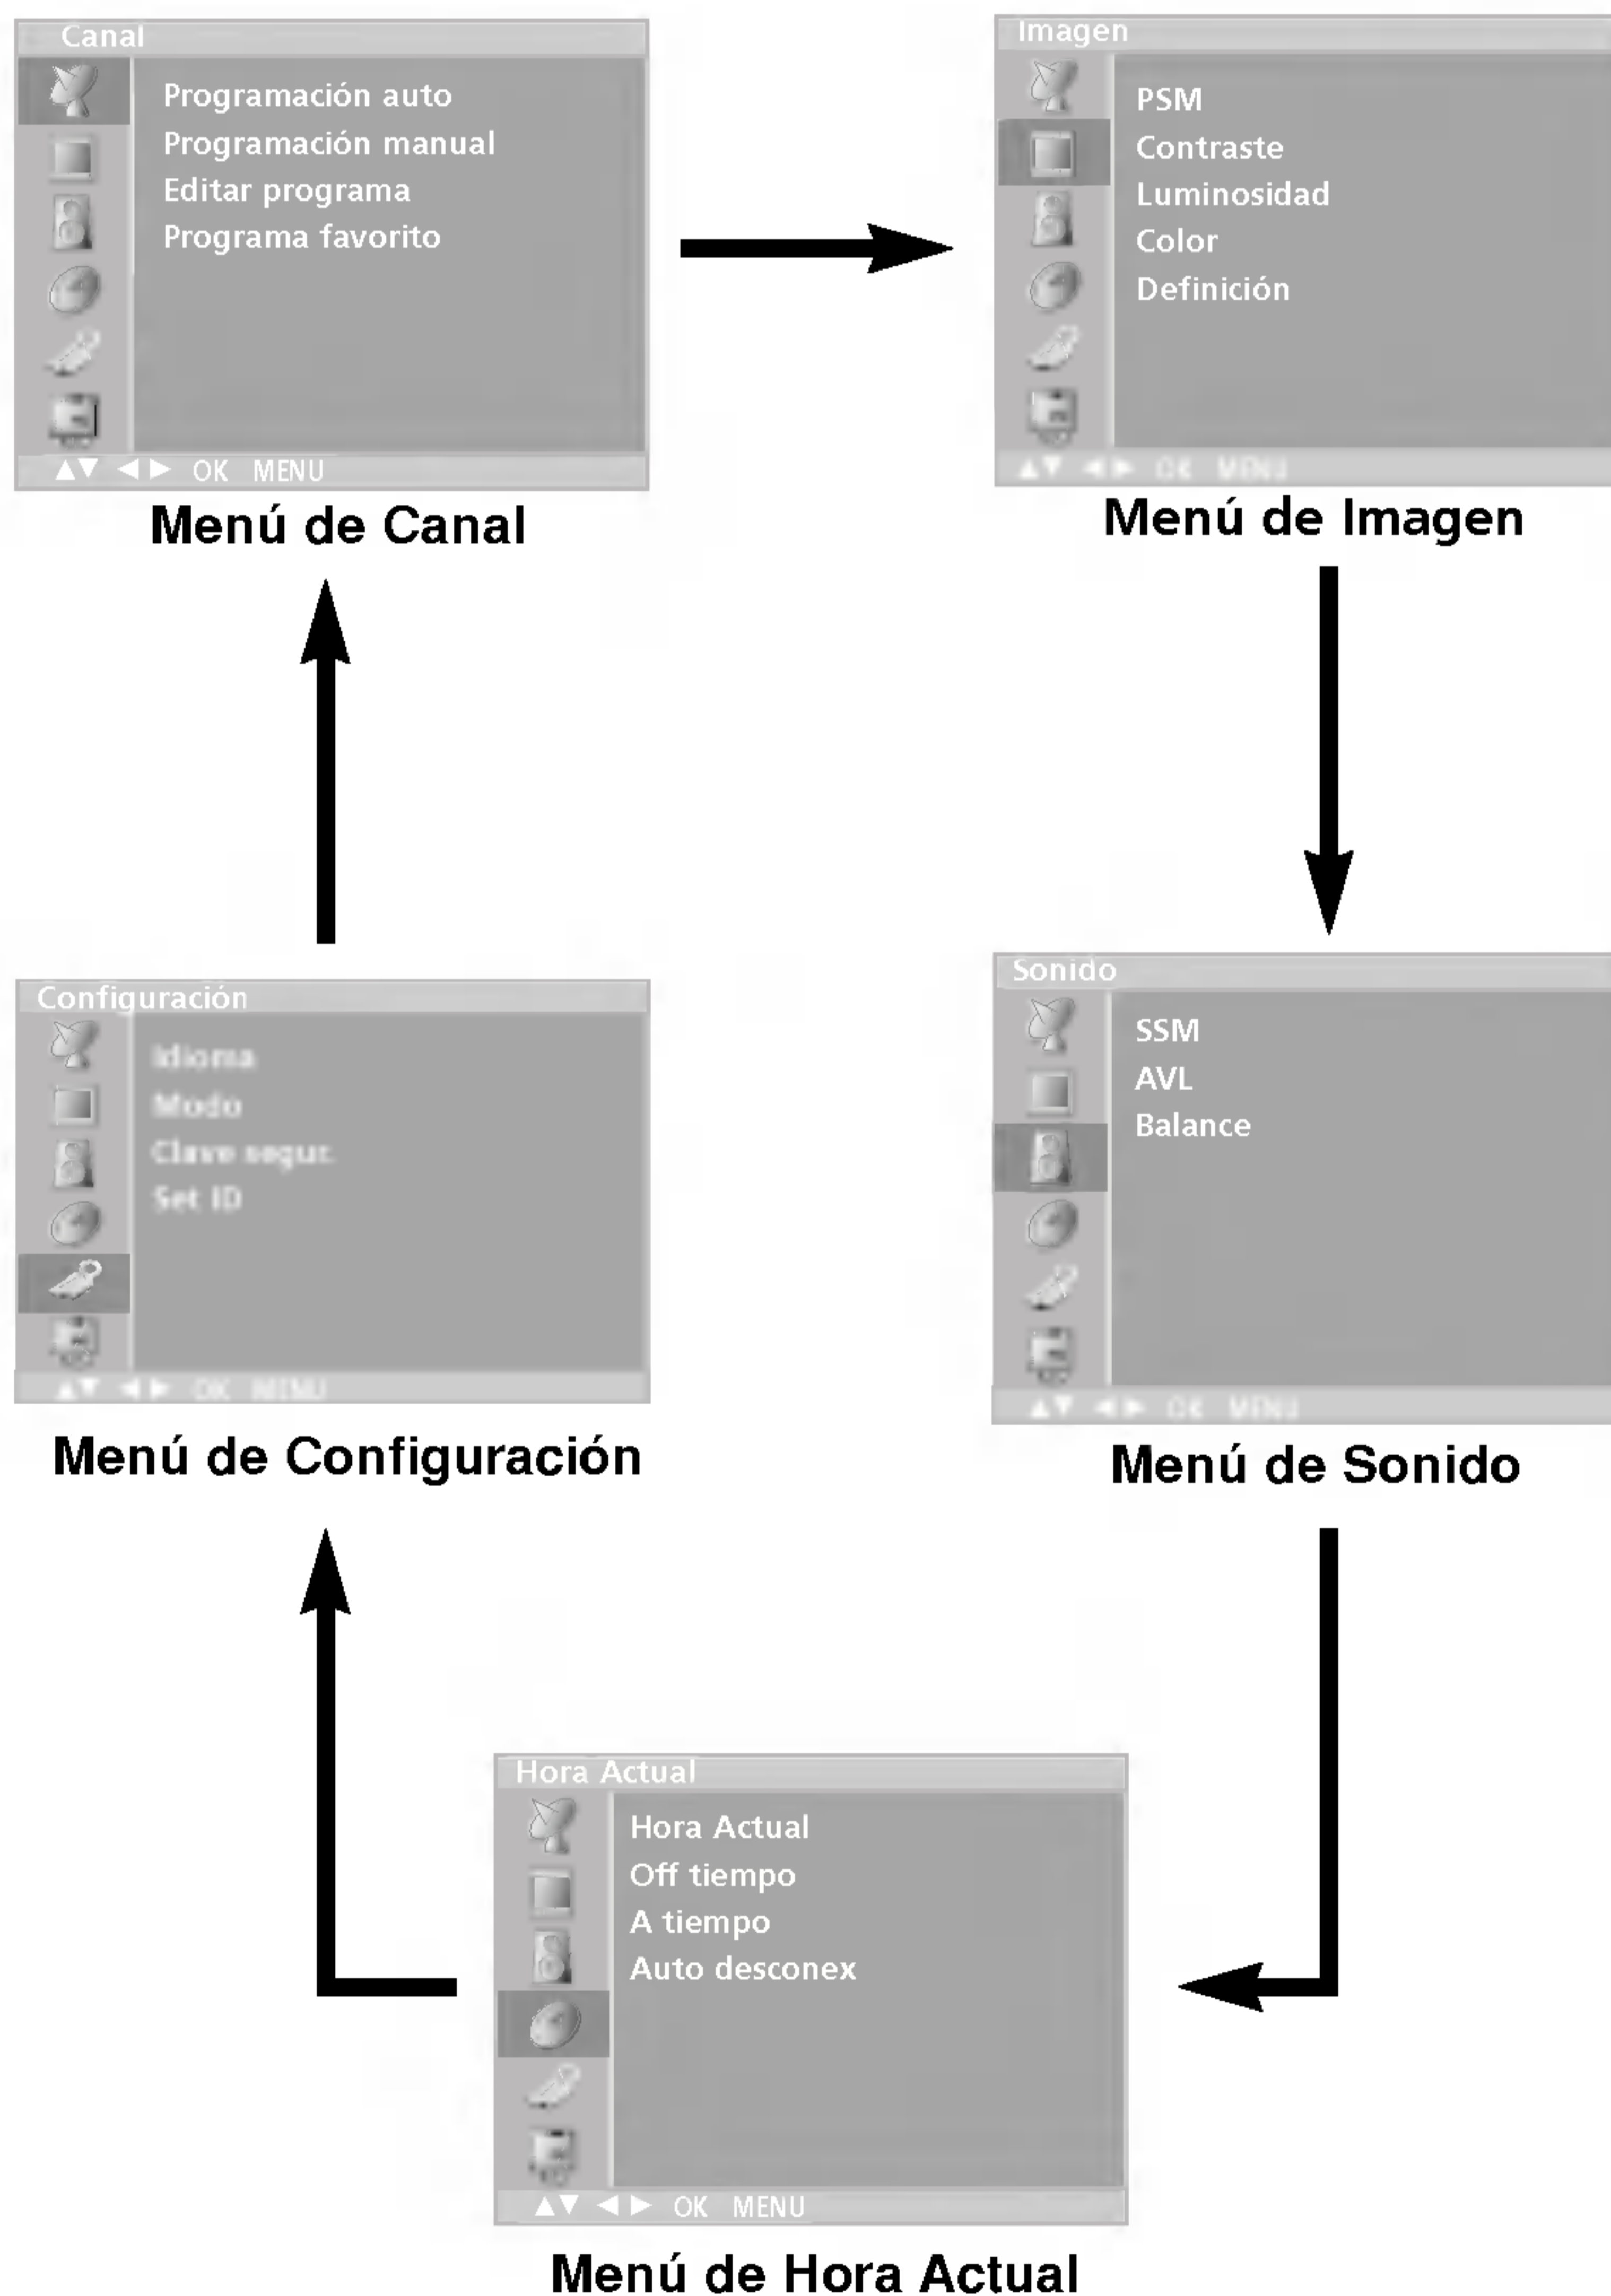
Canal
Programación auto
Programación manual
Editar programa
Programa favorito
▲▼ ◄ ► OK MENU
Menú de Canal

Imagen
PSM
Contraste
Luminosidad
Color
Definición
▲▼ ◄ ► OK MENU
Menú de Imagen

Configuración
Idioma
Modo
Clave segur.
Set ID
▲▼ ◄ ► OK MENU
Menú de Configuración

Sonido
SSM
AVL
Balance
▲▼ ◄ ► OK MENU
Menú de Sonido

Hora Actual
Hora Actual
Off tiempo
A tiempo
Auto desconex
▲▼ ◄ ► OK MENU
Menú de Hora Actual